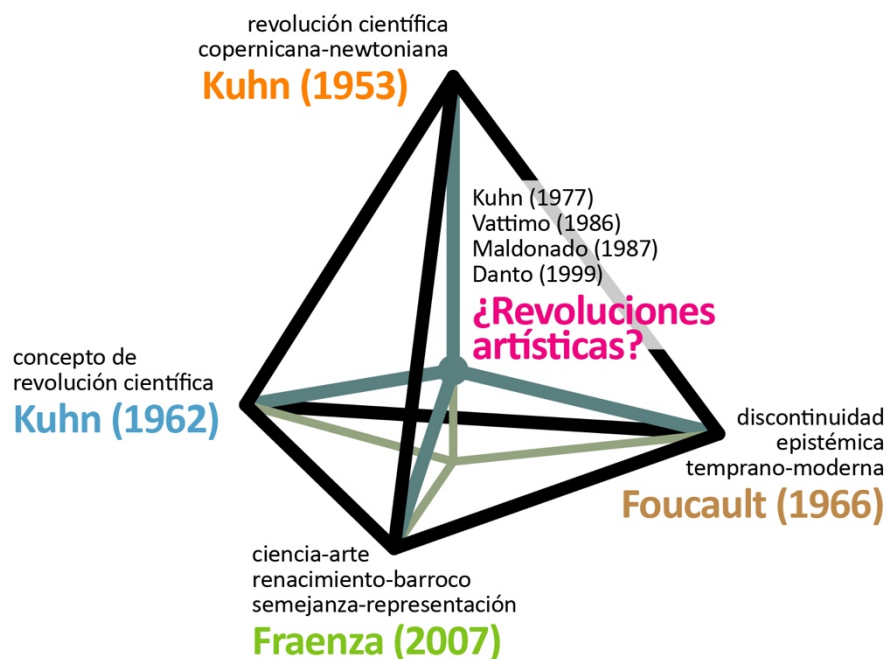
revolución científica
copernicana-newtoniana
Kuhn (1953)

Kuhn (1977)
Vattimo (1986)
Maldonado (1987)
Danto (1999)
¿Revoluciones artísticas?

concepto de
revolución científica
Kuhn (1962)

discontinuidad
epistémica
temprano-moderna
Foucault (1966)

ciencia-arte
renacimiento-barroco
semejanza-representación
Fraenza (2007)